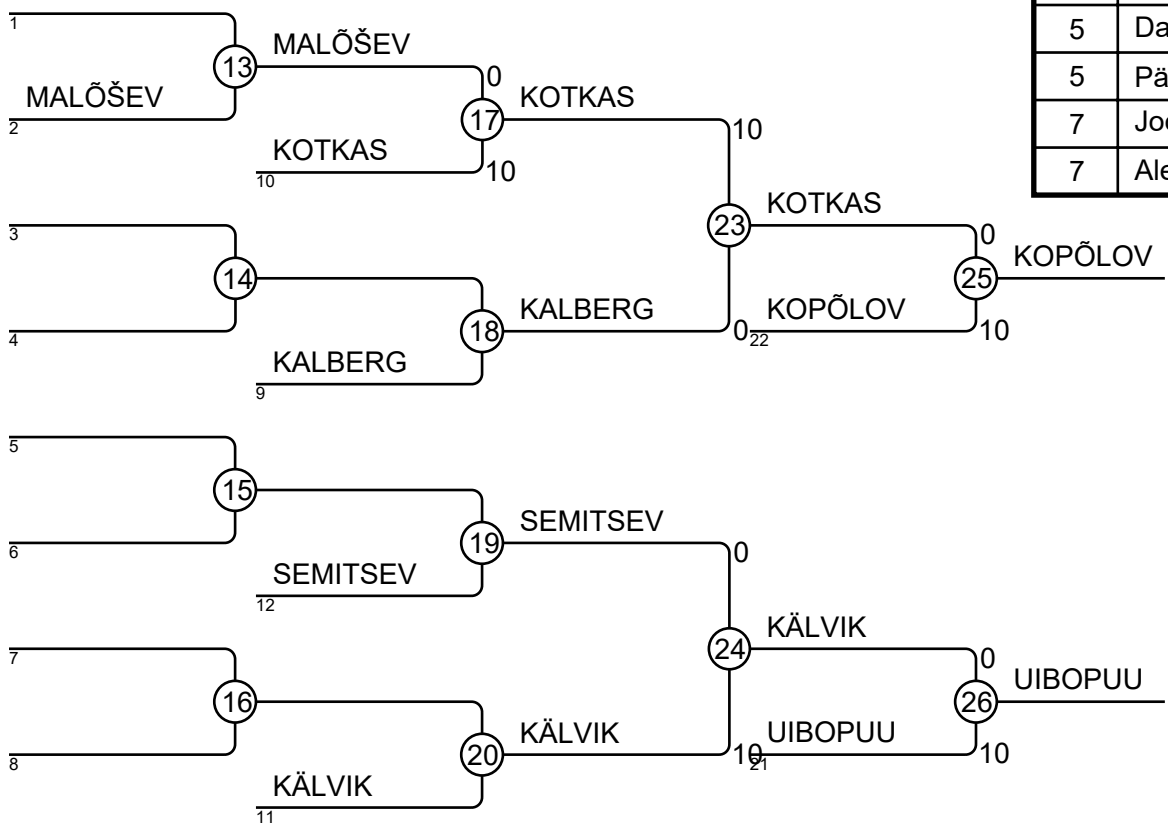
| 5 | Da |
| 5 | Pä |
| 7 | Jo |
| 7 | Ale |

1
13
MALÕŠEV
MALÕŠEV
2
0
17
KOTKAS
KOTKAS
10
10
10
3
14
4
23
KOTKAS
0
25
KOPÕLOV
18
KALBERG
KALBERG
9
0
22
KOPÕLOV
10
5
15
6
19
SEMITSEV
SEMITSEV
12
0
7
16
8
24
KÄLVIK
0
26
UIBOPUU
20
KÄLVIK
KÄLVIK
11
10
21
UIBOPUU
10